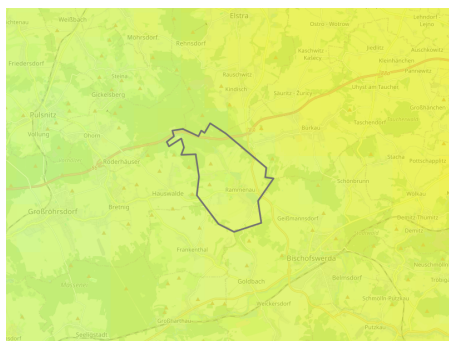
Elstra
Weißbach
Möhrsdorf
Reinsdorf
Rauschwitz
Kindisch
Frankenthal
Pulsnitz
Ohorn
Rammenau
Großröhrsdorf
Bretnig
Geißmannsdorf
Bischofswerda
Goldbach
Belmsdorf
Burkau
Uhyst am Taucher
Demitz
Großharthau
Seeligstadt
Stacha
Schmölln
Kleinröhrsdorf
Hauswalde
Lichtenberg
Friedersdorf
Oberlichtenau
Putzkau
Weickersdorf
Tröbigau
Wilthen